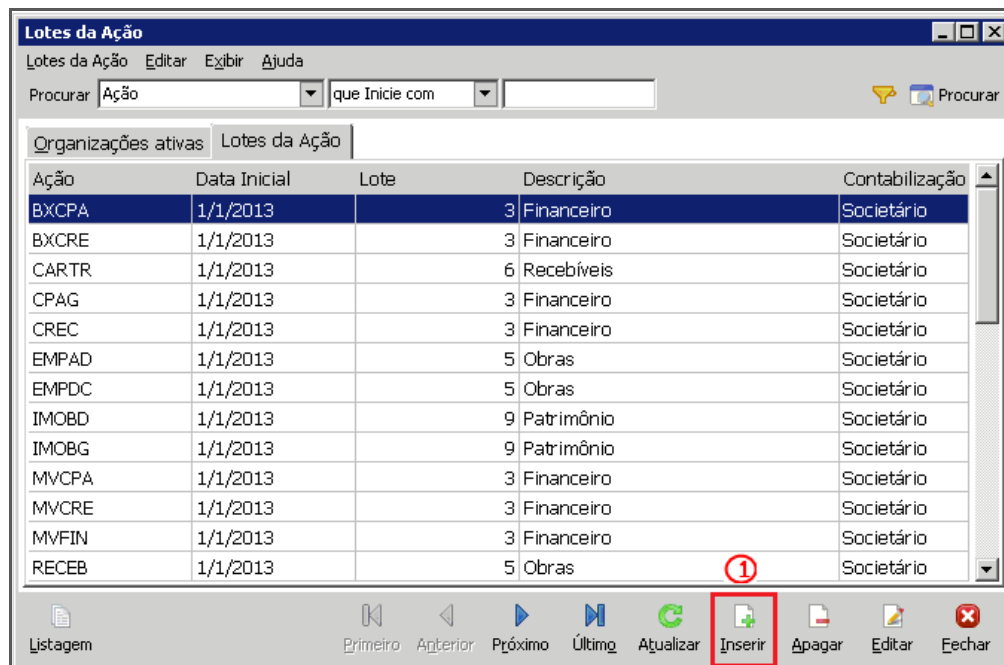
Lotes da Ação

Lotes da Ação Editar Exibir Ajuda

Procurar Ação que Inicie com Procurar

Organizações ativas Lotes da Ação

| Ação | Data Inicial | Lote | Descrição | Contabilização |
|---|---|---|---|---|
| BXCPA | 1/1/2013 | 3 | Financeiro | Societário |
| BXCRE | 1/1/2013 | 3 | Financeiro | Societário |
| CARTR | 1/1/2013 | 6 | Recebíveis | Societário |
| CPAG | 1/1/2013 | 3 | Financeiro | Societário |
| CREC | 1/1/2013 | 3 | Financeiro | Societário |
| EMPAD | 1/1/2013 | 5 | Obras | Societário |
| EMPDC | 1/1/2013 | 5 | Obras | Societário |
| IMOBD | 1/1/2013 | 9 | Patrimônio | Societário |
| IMOBG | 1/1/2013 | 9 | Patrimônio | Societário |
| MVCPA | 1/1/2013 | 3 | Financeiro | Societário |
| MVCRE | 1/1/2013 | 3 | Financeiro | Societário |
| MVFIN | 1/1/2013 | 3 | Financeiro | Societário |
| RECEB | 1/1/2013 | 5 | Obras | Societário |

1

Listagem Primeiro Anterior Próximo Último Atualizar Inserir Apagar Editar Fechar